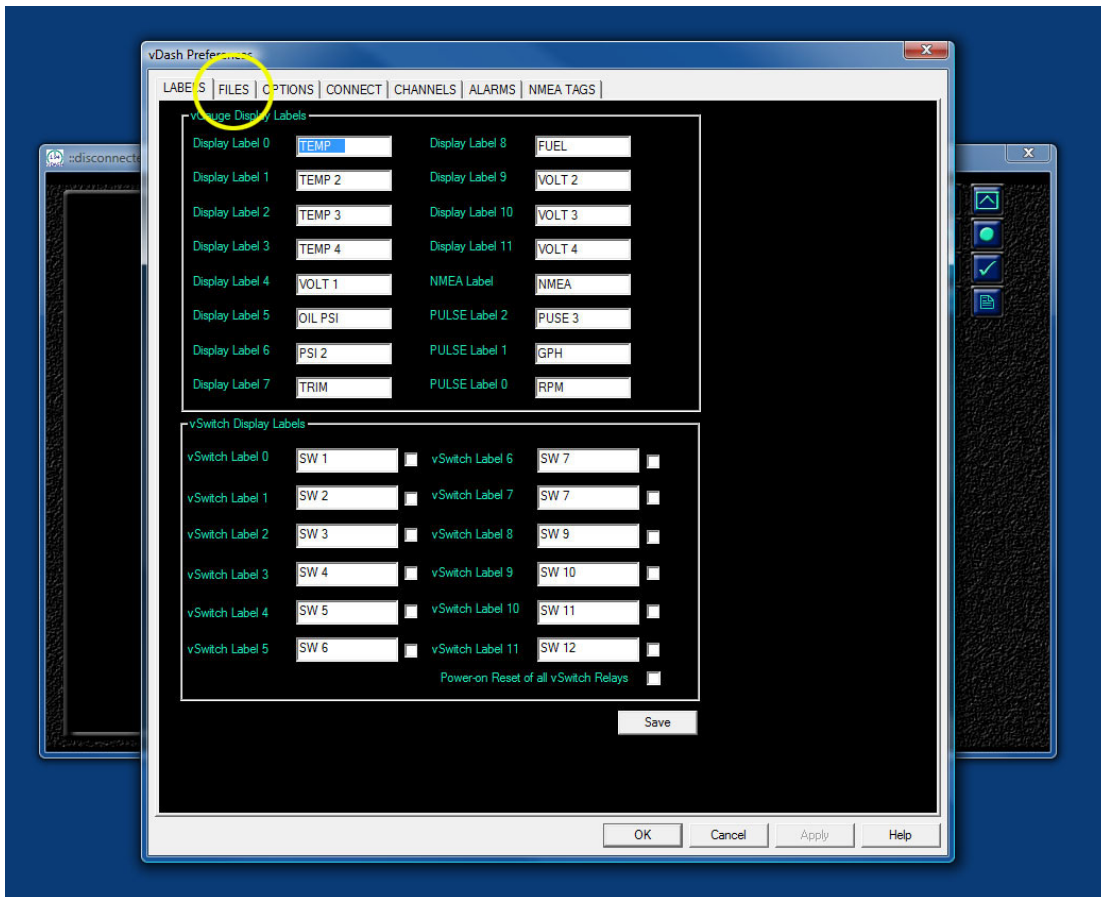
vDash Preferences

::disconnecte

LABELS | FILES | OPTIONS | CONNECT | CHANNELS | ALARMS | NMEA TAGS

vGauge Display Labels

| | | | |
|---|---|---|---|
| Display Label 0 | TEMP | Display Label 8 | FUEL |
| Display Label 1 | TEMP 2 | Display Label 9 | VOLT 2 |
| Display Label 2 | TEMP 3 | Display Label 10 | VOLT 3 |
| Display Label 3 | TEMP 4 | Display Label 11 | VOLT 4 |
| Display Label 4 | VOLT 1 | NMEA Label | NMEA |
| Display Label 5 | OIL PSI | PULSE Label 2 | PUSE 3 |
| Display Label 6 | PSI 2 | PULSE Label 1 | GPH |
| Display Label 7 | TRIM | PULSE Label 0 | RPM |

vSwitch Display Labels

| | | | |
|---|---|---|---|
| vSwitch Label 0 | SW 1 | vSwitch Label 6 | SW 7 |
| vSwitch Label 1 | SW 2 | vSwitch Label 7 | SW 7 |
| vSwitch Label 2 | SW 3 | vSwitch Label 8 | SW 9 |
| vSwitch Label 3 | SW 4 | vSwitch Label 9 | SW 10 |
| vSwitch Label 4 | SW 5 | vSwitch Label 10 | SW 11 |
| vSwitch Label 5 | SW 6 | vSwitch Label 11 | SW 12 |

Power-on Reset of all vSwitch Relays

Save

OK Cancel Apply Help